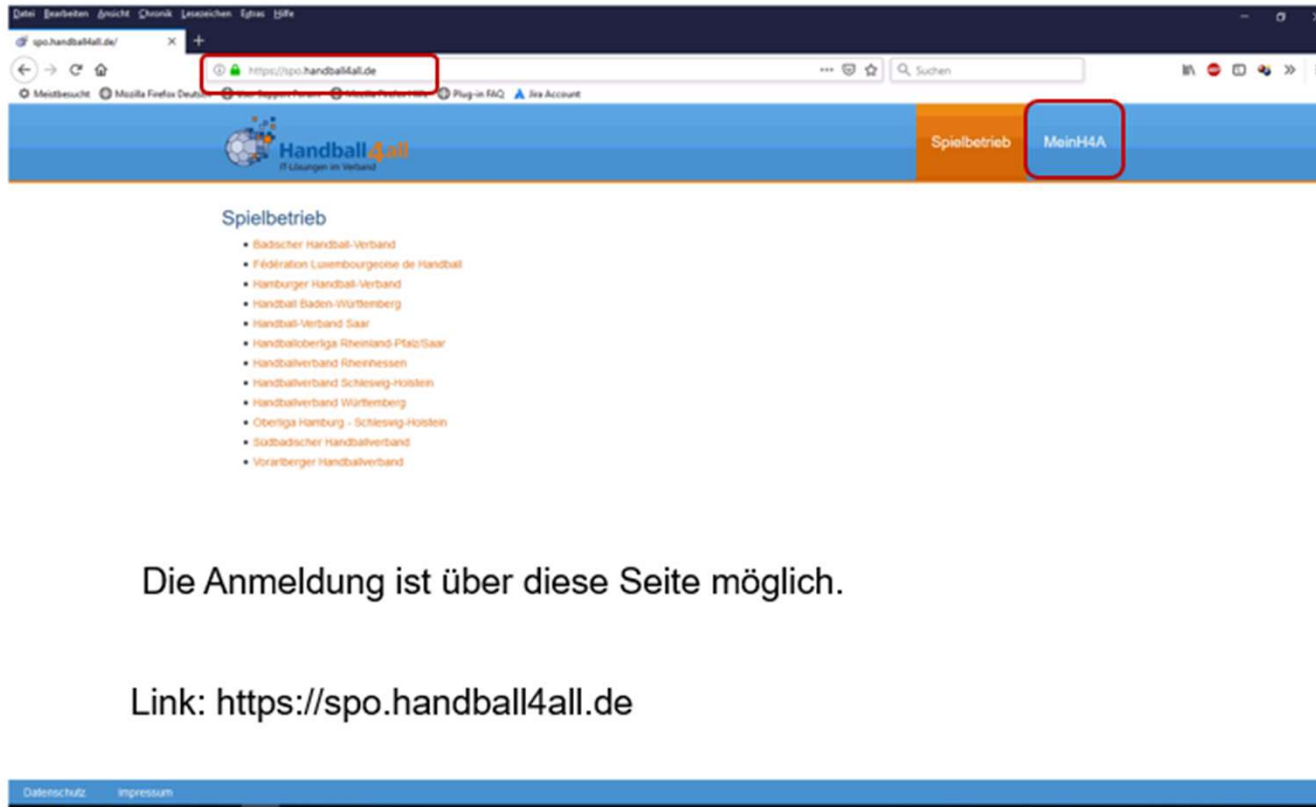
Datei Bearbeiten Ansicht Chronik Lesezeichen Extras Hilfe

spo.handball4all.de/

https://spo.handball4all.de

Suchen

Meistbesucht Mozilla Firefox Deutsch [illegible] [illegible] Plug-in FAQ Jira Account

Handball4all
IT-Lösungen im Verband

Spielbetrieb MeinH4A

Spielbetrieb

- Badischer Handball-Verband
- Fédération Luxembourgeoise de Handball
- Hamburger Handball-Verband
- Handball Baden-Württemberg
- Handball-Verband Saar
- Handballoberliga Rheinland-Pfalz/Saar
- Handballverband Rheinhessen
- Handballverband Schleswig-Holstein
- Handballverband Württemberg
- Oberliga Hamburg - Schleswig-Holstein
- Südbadischer Handballverband
- Vorarlberger Handballverband

Die Anmeldung ist über diese Seite möglich.

Link: https://spo.handball4all.de

Datenschutz Impressum